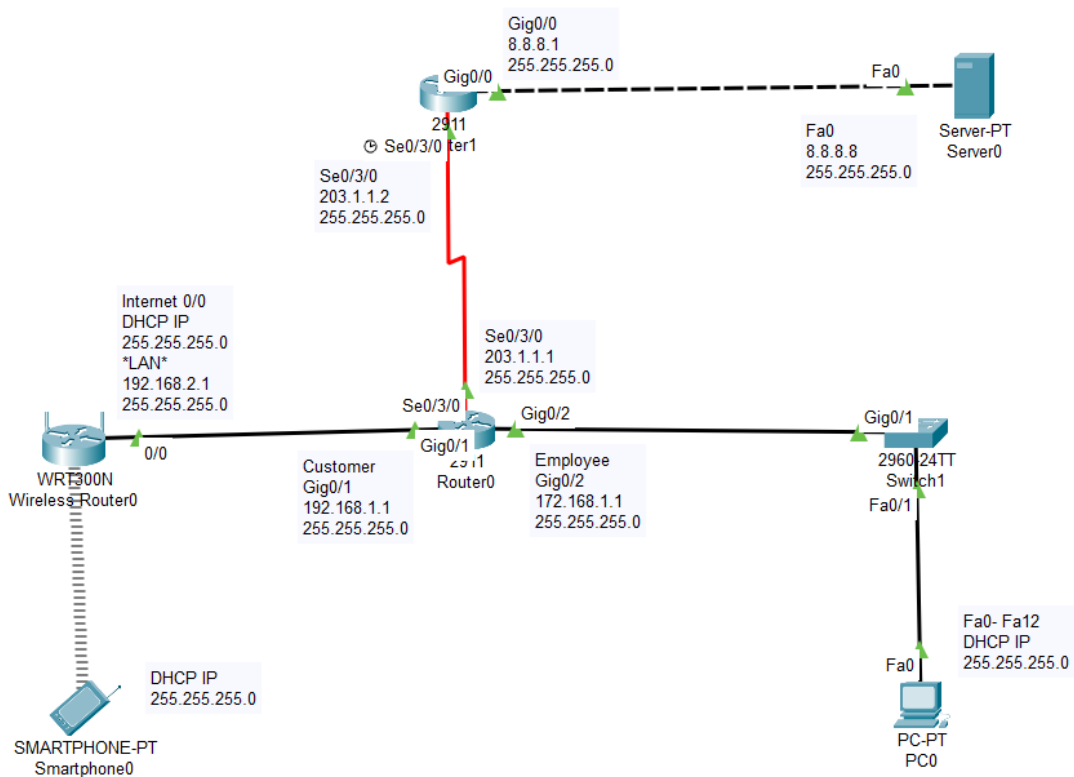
Gig0/0
8.8.8.1
255.255.255.0

Gig0/0

2911

Se0/3/0 ter1

Fa0

Server-PT
Server0

Fa0
8.8.8.8
255.255.255.0

Se0/3/0
203.1.1.2
255.255.255.0

Internet 0/0
DHCP IP
255.255.255.0
*LAN*
192.168.2.1
255.255.255.0

Se0/3/0
203.1.1.1
255.255.255.0

Se0/3/0

Gig0/2

Gig0/1

WRT300N
Wireless Router0

0/0

Gig0/1

291
Router0

Customer
Gig0/1
192.168.1.1
255.255.255.0

Employee
Gig0/2
172.168.1.1
255.255.255.0

2960-24TT
Switch1

Fa0/1

Fa0- Fa12
DHCP IP
255.255.255.0

Fa0

PC-PT
PC0

DHCP IP
255.255.255.0

SMARTPHONE-PT
Smartphone0